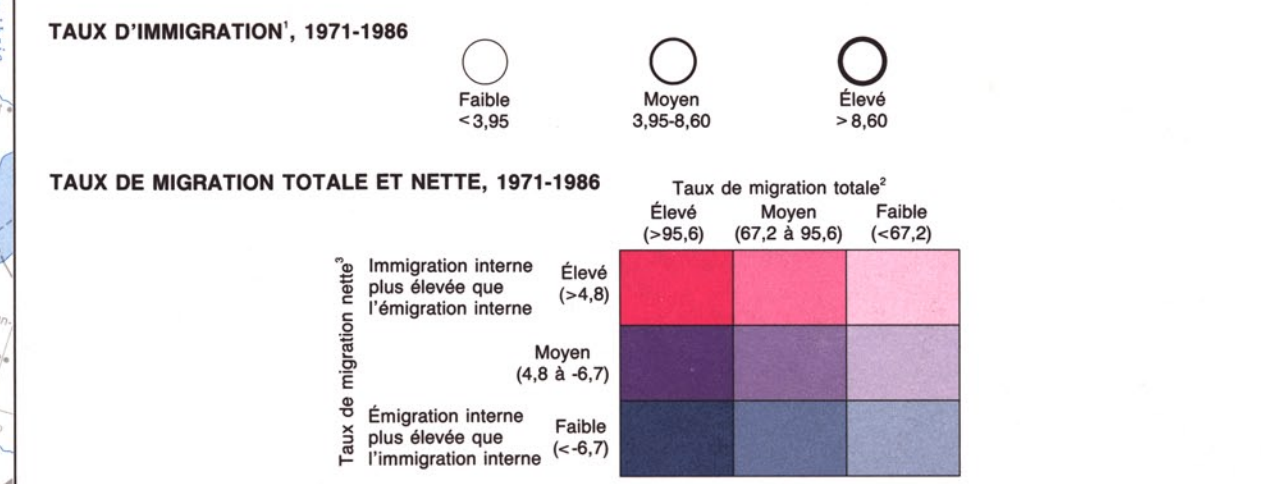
TAUX D'IMMIGRATION$^1$, 1971-1986

Faible
<3,95

Moyen
3,95-8,60

Élevé
>8,60

TAUX DE MIGRATION TOTALE ET NETTE, 1971-1986

Taux de migration totale$^2$

Élevé
(>95,6)

Moyen
(67,2 à 95,6)

Faible
(<67,2)

Taux de migration nette$^3$

Immigration interne plus élevée que l'émigration interne

Élevé
(>4,8)

Moyen
(4,8 à -6,7)

Émigration interne plus élevée que l'immigration interne

Faible
(<-6,7)